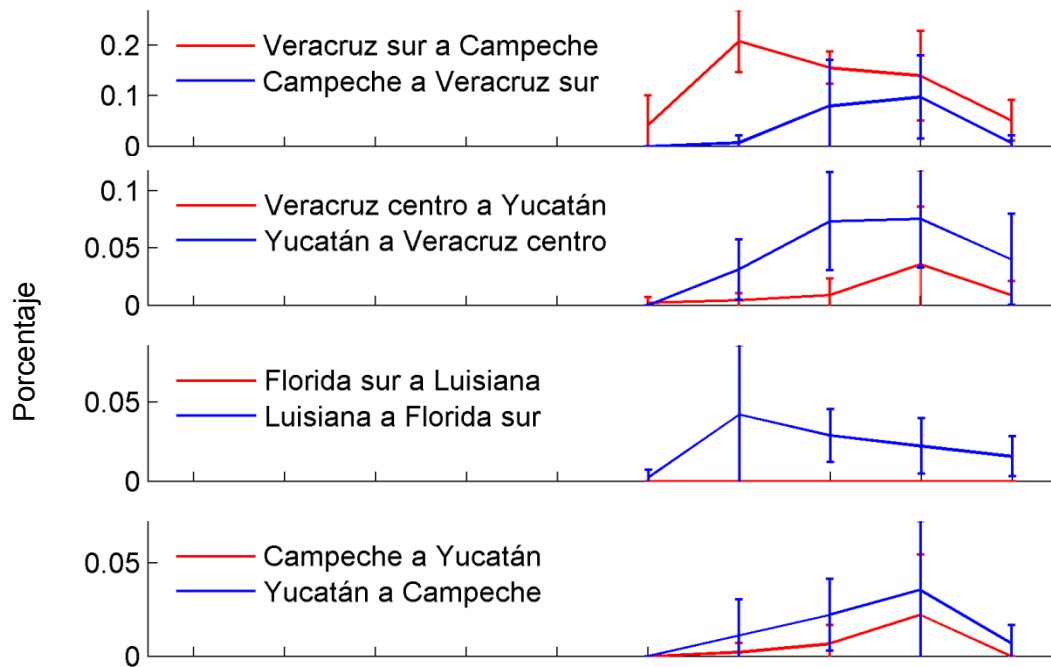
0.2
0.1
0
Veracruz sur a Campeche
Campeche a Veracruz sur

0.1
0.05
0
Veracruz centro a Yucatán
Yucatán a Veracruz centro

Porcentaje

0.05
0
Florida sur a Luisiana
Luisiana a Florida sur

0.05
0
Campeche a Yucatán
Yucatán a Campeche